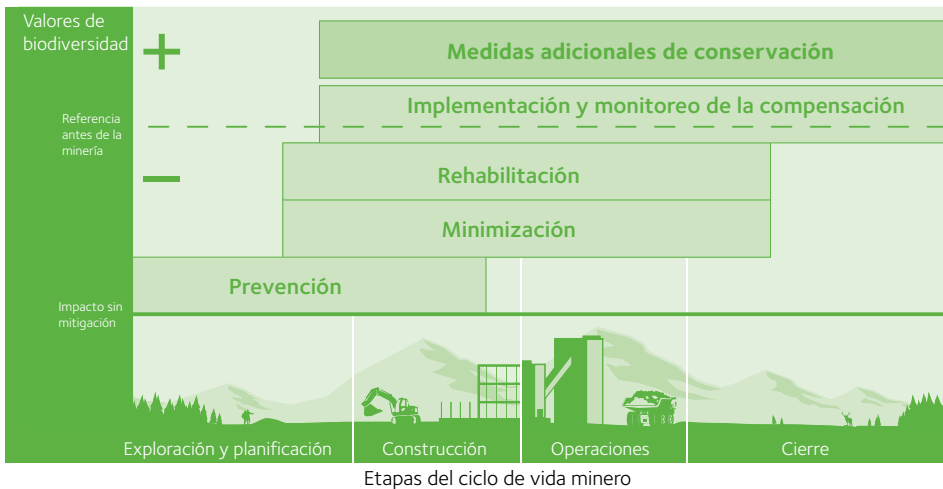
Valores de biodiversidad

+

Medidas adicionales de conservación

Implementación y monitoreo de la compensación

Referencia antes de la minería

–

Rehabilitación

Minimización

Prevención

Impacto sin mitigación

Exploración y planificación

Construcción

Operaciones

Cierre

Etapas del ciclo de vida minero